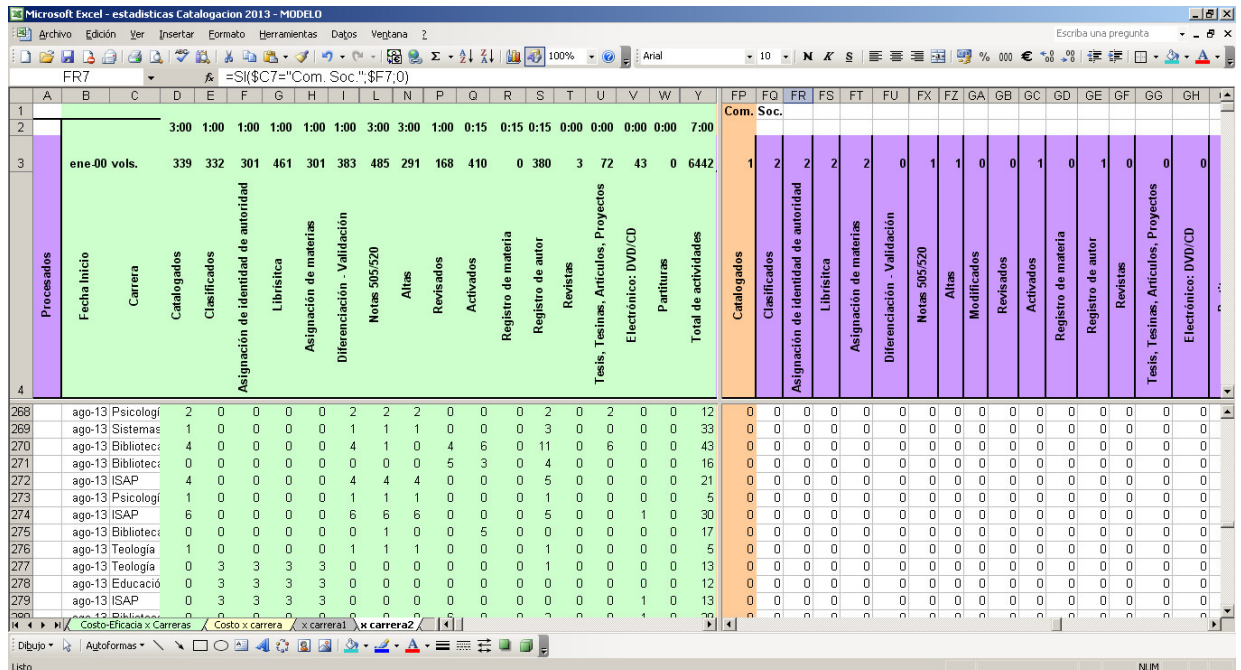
Microsoft Excel - estadisticas Catalogacion 2013 - MODELO

Archivo Edición Ver Insertar Formato Herramientas Datos Ventana ?

Escriba una pregunta

100% Arial 10 N K S % 000 €

FR7 $f_x$ =SI($C7="Com. Soc.";$F7;0)

| | A | B | C | D | E | F | G | H | I | L | N | P | Q | R | S | T | U | V | W | Y | FP | FQ | FR | FS | FT | FU | FX | FZ | GA | GB | GC | GD | GE | GF | GG | GH |
|---|---|---|---|---|---|---|---|---|---|---|---|---|---|---|---|---|---|---|---|---|---|---|---|---|---|---|---|---|---|---|---|---|---|---|---|---|
| 1 | | | | | | | | | | | | | | | | | | | | | Com. Soc. | | | | | | | | | | | | | | | |
| 2 | | | | 3:00 | 1:00 | 1:00 | 1:00 | 1:00 | 1:00 | 3:00 | 3:00 | 1:00 | 0:15 | 0:15 | 0:15 | 0:00 | 0:00 | 0:00 | 0:00 | 7:00 | | | | | | | | | | | | | | | | |
| 3 | | ene-00 vols. | | 339 | 332 | 301 | 461 | 301 | 383 | 485 | 291 | 168 | 410 | 0 | 380 | 3 | 72 | 43 | 0 | 6442 | 1 | 2 | 2 | 2 | 2 | 0 | 1 | 1 | 0 | 0 | 1 | 0 | 1 | 0 | 0 | 0 |
| 4 | Procesados | Fecha Inicio | Carrera | Catalogados | Clasificados | Asignación de identidad de autoridad | Librísitca | Asignación de materias | Diferenciación - Validación | Notas 505/520 | Altas | Revisados | Activados | Registro de materia | Registro de autor | Revistas | Tesis, Tesinas, Artículos, Proyectos | Electrónico: DVD/CD | Partituras | Total de actividades | Catalogados | Clasificados | Asignación de identidad de autoridad | Librísitca | Asignación de materias | Diferenciación - Validación | Notas 505/520 | Altas | Modificados | Revisados | Activados | Registro de materia | Registro de autor | Revistas | Tesis, Tesinas, Artículos, Proyectos | Electrónico: DVD/CD |
| 268 | | ago-13 | Psicologí | 2 | 0 | 0 | 0 | 0 | 2 | 2 | 2 | 0 | 0 | 0 | 2 | 0 | 2 | 0 | 0 | 12 | 0 | 0 | 0 | 0 | 0 | 0 | 0 | 0 | 0 | 0 | 0 | 0 | 0 | 0 | 0 | 0 |
| 269 | | ago-13 | Sistemas | 1 | 0 | 0 | 0 | 0 | 1 | 1 | 1 | 0 | 0 | 0 | 3 | 0 | 0 | 0 | 0 | 33 | 0 | 0 | 0 | 0 | 0 | 0 | 0 | 0 | 0 | 0 | 0 | 0 | 0 | 0 | 0 | 0 |
| 270 | | ago-13 | Biblioteca | 4 | 0 | 0 | 0 | 0 | 4 | 1 | 1 | 4 | 6 | 0 | 11 | 0 | 6 | 0 | 0 | 43 | 0 | 0 | 0 | 0 | 0 | 0 | 0 | 0 | 0 | 0 | 0 | 0 | 0 | 0 | 0 | 0 |
| 271 | | ago-13 | Biblioteca | 0 | 0 | 0 | 0 | 0 | 0 | 0 | 0 | 5 | 3 | 0 | 4 | 0 | 0 | 0 | 0 | 16 | 0 | 0 | 0 | 0 | 0 | 0 | 0 | 0 | 0 | 0 | 0 | 0 | 0 | 0 | 0 | 0 |
| 272 | | ago-13 | ISAP | 4 | 0 | 0 | 0 | 0 | 4 | 4 | 4 | 0 | 0 | 0 | 5 | 0 | 0 | 0 | 0 | 21 | 0 | 0 | 0 | 0 | 0 | 0 | 0 | 0 | 0 | 0 | 0 | 0 | 0 | 0 | 0 | 0 |
| 273 | | ago-13 | Psicologí | 1 | 0 | 0 | 0 | 0 | 1 | 1 | 1 | 0 | 0 | 0 | 1 | 0 | 0 | 0 | 0 | 5 | 0 | 0 | 0 | 0 | 0 | 0 | 0 | 0 | 0 | 0 | 0 | 0 | 0 | 0 | 0 | 0 |
| 274 | | ago-13 | ISAP | 6 | 0 | 0 | 0 | 0 | 6 | 6 | 6 | 0 | 0 | 0 | 5 | 0 | 0 | 1 | 0 | 30 | 0 | 0 | 0 | 0 | 0 | 0 | 0 | 0 | 0 | 0 | 0 | 0 | 0 | 0 | 0 | 0 |
| 275 | | ago-13 | Biblioteca | 0 | 0 | 0 | 0 | 0 | 0 | 1 | 0 | 0 | 5 | 0 | 0 | 0 | 0 | 0 | 0 | 17 | 0 | 0 | 0 | 0 | 0 | 0 | 0 | 0 | 0 | 0 | 0 | 0 | 0 | 0 | 0 | 0 |
| 276 | | ago-13 | Teología | 1 | 0 | 0 | 0 | 0 | 1 | 1 | 1 | 0 | 0 | 0 | 1 | 0 | 0 | 0 | 0 | 5 | 0 | 0 | 0 | 0 | 0 | 0 | 0 | 0 | 0 | 0 | 0 | 0 | 0 | 0 | 0 | 0 |
| 277 | | ago-13 | Teología | 0 | 3 | 3 | 3 | 3 | 0 | 0 | 0 | 0 | 0 | 0 | 1 | 0 | 0 | 0 | 0 | 13 | 0 | 0 | 0 | 0 | 0 | 0 | 0 | 0 | 0 | 0 | 0 | 0 | 0 | 0 | 0 | 0 |
| 278 | | ago-13 | Educació | 0 | 3 | 3 | 3 | 3 | 0 | 0 | 0 | 0 | 0 | 0 | 0 | 0 | 0 | 0 | 0 | 12 | 0 | 0 | 0 | 0 | 0 | 0 | 0 | 0 | 0 | 0 | 0 | 0 | 0 | 0 | 0 | 0 |
| 279 | | ago-13 | ISAP | 0 | 3 | 3 | 3 | 3 | 0 | 0 | 0 | 0 | 0 | 0 | 0 | 0 | 0 | 1 | 0 | 13 | 0 | 0 | 0 | 0 | 0 | 0 | 0 | 0 | 0 | 0 | 0 | 0 | 0 | 0 | 0 | 0 |

Costo-Eficacia x Carreras / Costo x carrera / x carrera1 / x carrera2

Dibujo Autoformas

Listo NUM